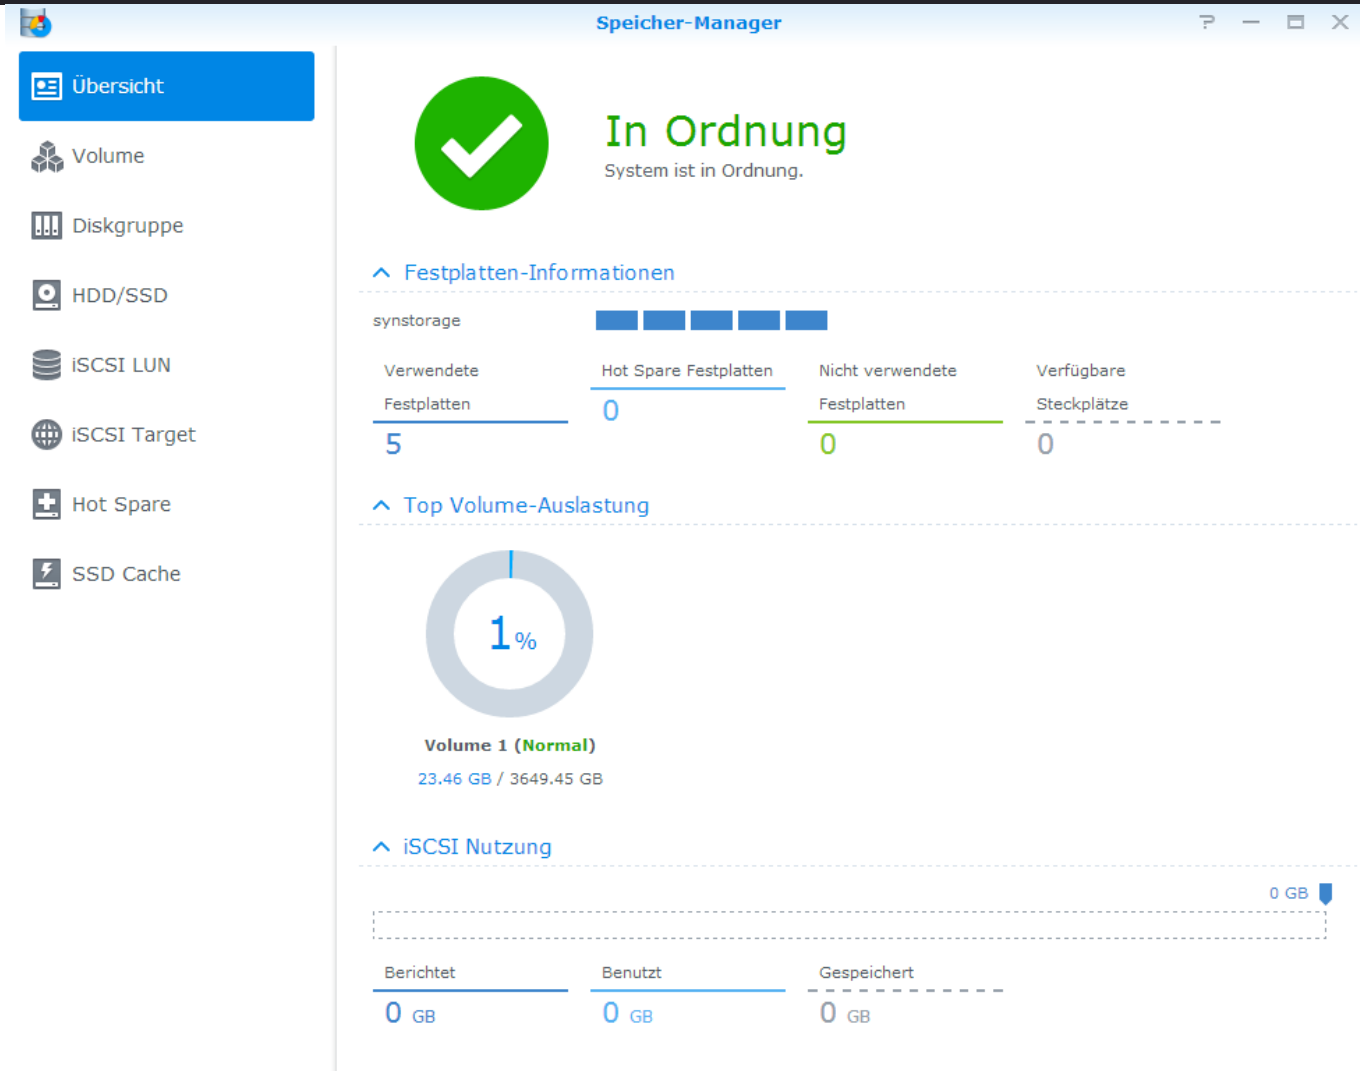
Speicher-Manager

Übersicht
Volume
Diskgruppe
HDD/SSD
iSCSI LUN
iSCSI Target
Hot Spare
SSD Cache

In Ordnung
System ist in Ordnung.

Festplatten-Informationen

synstorage

| Verwendete Festplatten | Hot Spare Festplatten | Nicht verwendete Festplatten | Verfügbare Steckplätze |
|---|---|---|---|
| 5 | 0 | 0 | 0 |

Top Volume-Auslastung

1%

Volume 1 (Normal)
23.46 GB / 3649.45 GB

iSCSI Nutzung

0 GB

| Berichtet | Benutzt | Gespeichert |
|---|---|---|
| 0 GB | 0 GB | 0 GB |